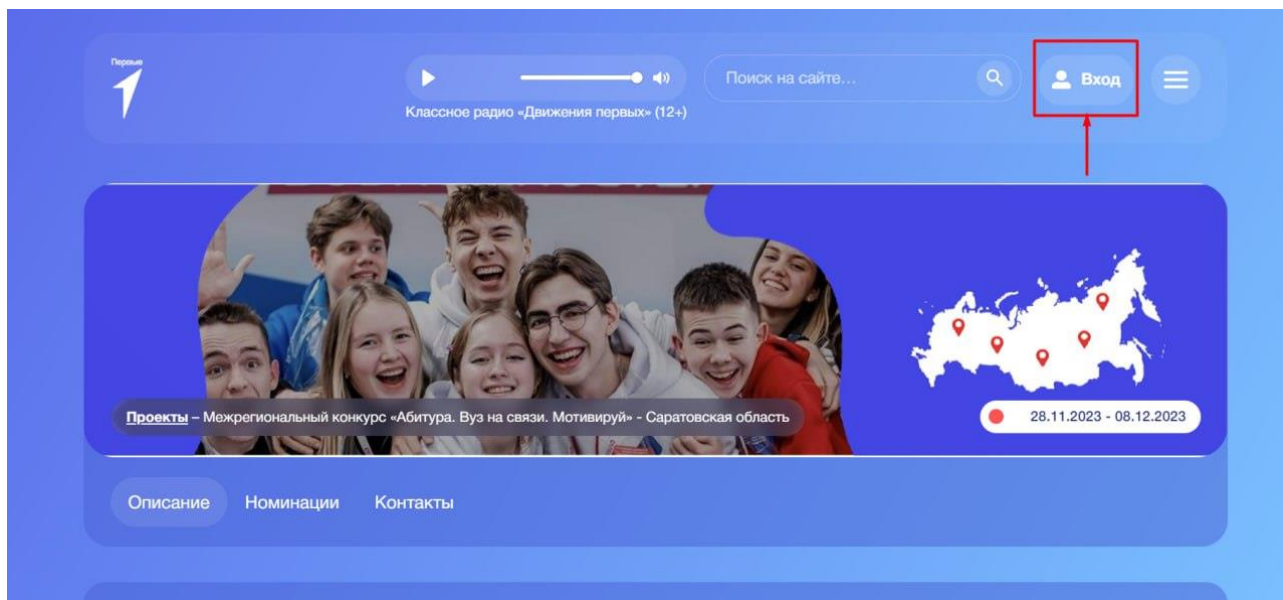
Первые

Классное радио «Движения первых» (12+)

Поиск на сайте...

Вход

Проекты – Межрегиональный конкурс «Абитура. Вуз на связи. Мотивируй» - Саратовская область

28.11.2023 - 08.12.2023

Описание Номинации Контакты